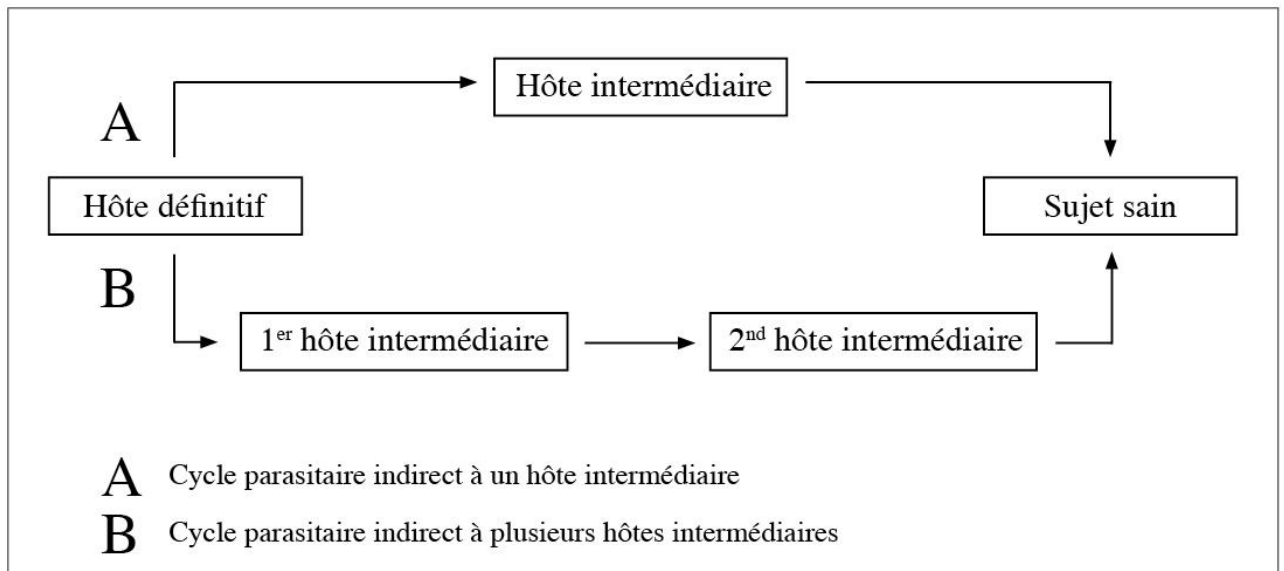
Hôte intermédiaire

A

Hôte définitif

Sujet sain

B

1$^{er}$ hôte intermédiaire

2$^{nd}$ hôte intermédiaire

A Cycle parasitaire indirect à un hôte intermédiaire

B Cycle parasitaire indirect à plusieurs hôtes intermédiaires